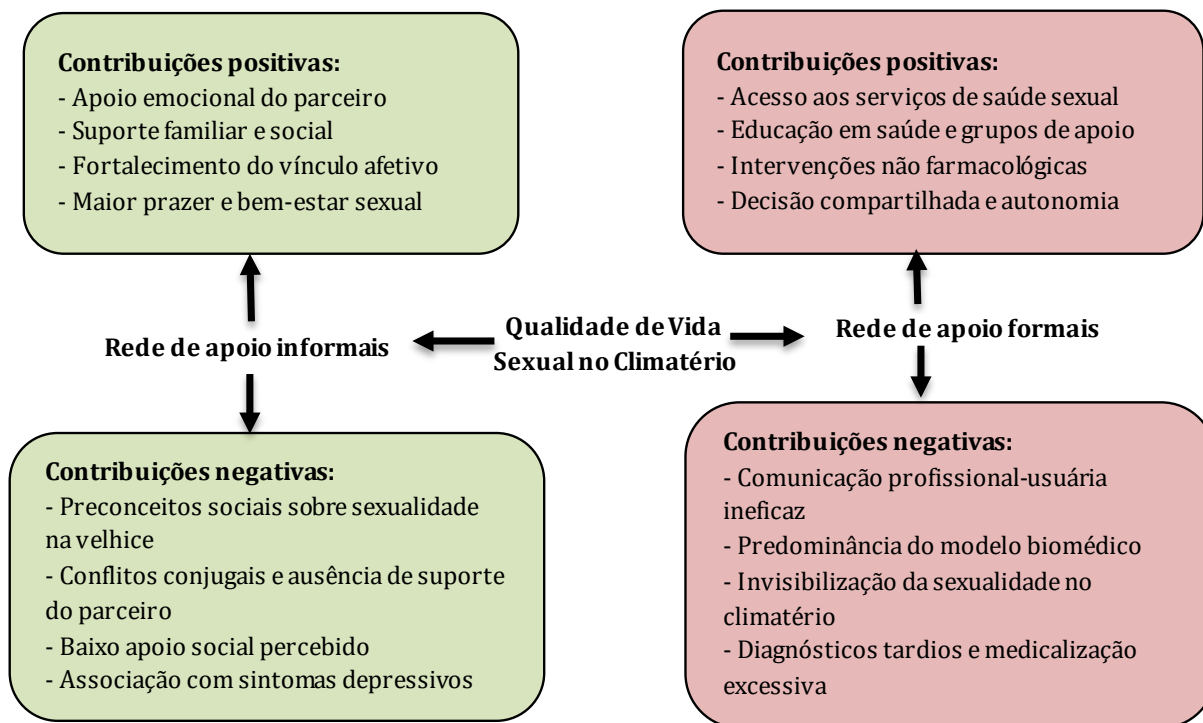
**Contribuições positivas:**
- Apoio emocional do parceiro
- Suporte familiar e social
- Fortalecimento do vínculo afetivo
- Maior prazer e bem-estar sexual

**Contribuições positivas:**
- Acesso aos serviços de saúde sexual
- Educação em saúde e grupos de apoio
- Intervenções não farmacológicas
- Decisão compartilhada e autonomia

**Rede de apoio informais**

**Qualidade de Vida Sexual no Climatério**

**Rede de apoio formais**

**Contribuições negativas:**
- Preconceitos sociais sobre sexualidade na velhice
- Conflitos conjugais e ausência de suporte do parceiro
- Baixo apoio social percebido
- Associação com sintomas depressivos

**Contribuições negativas:**
- Comunicação profissional-usuária ineficaz
- Predominância do modelo biomédico
- Invisibilização da sexualidade no climatério
- Diagnósticos tardios e medicalização excessiva